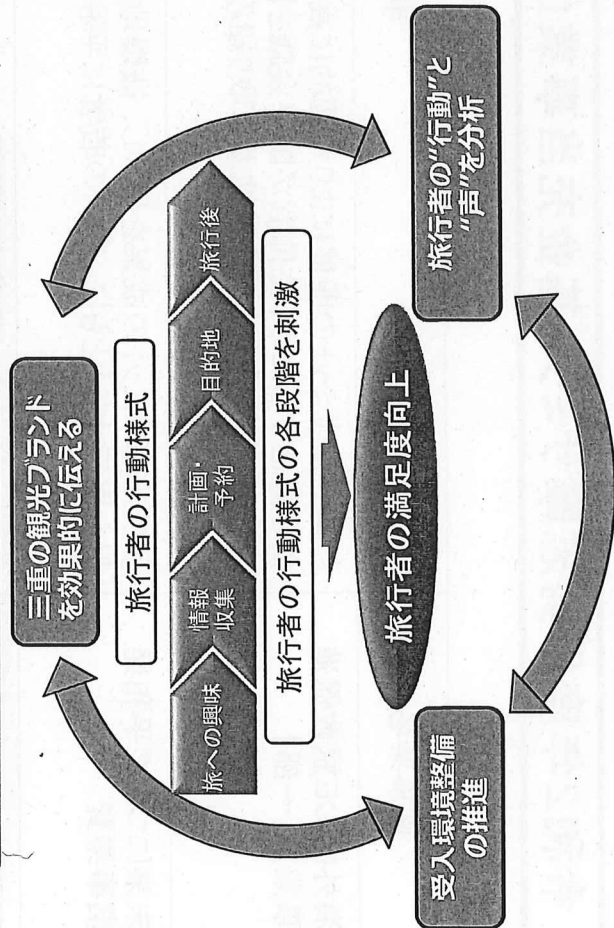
三重の観光ブランドを効果的に伝える

旅行者の"行動"と"声"を分析

受入環境整備の推進

旅行者の行動様式

旅への興味

情報収集

計画・予約

目的地

旅行後

旅行者の行動様式の各段階を刺激

旅行者の満足度向上